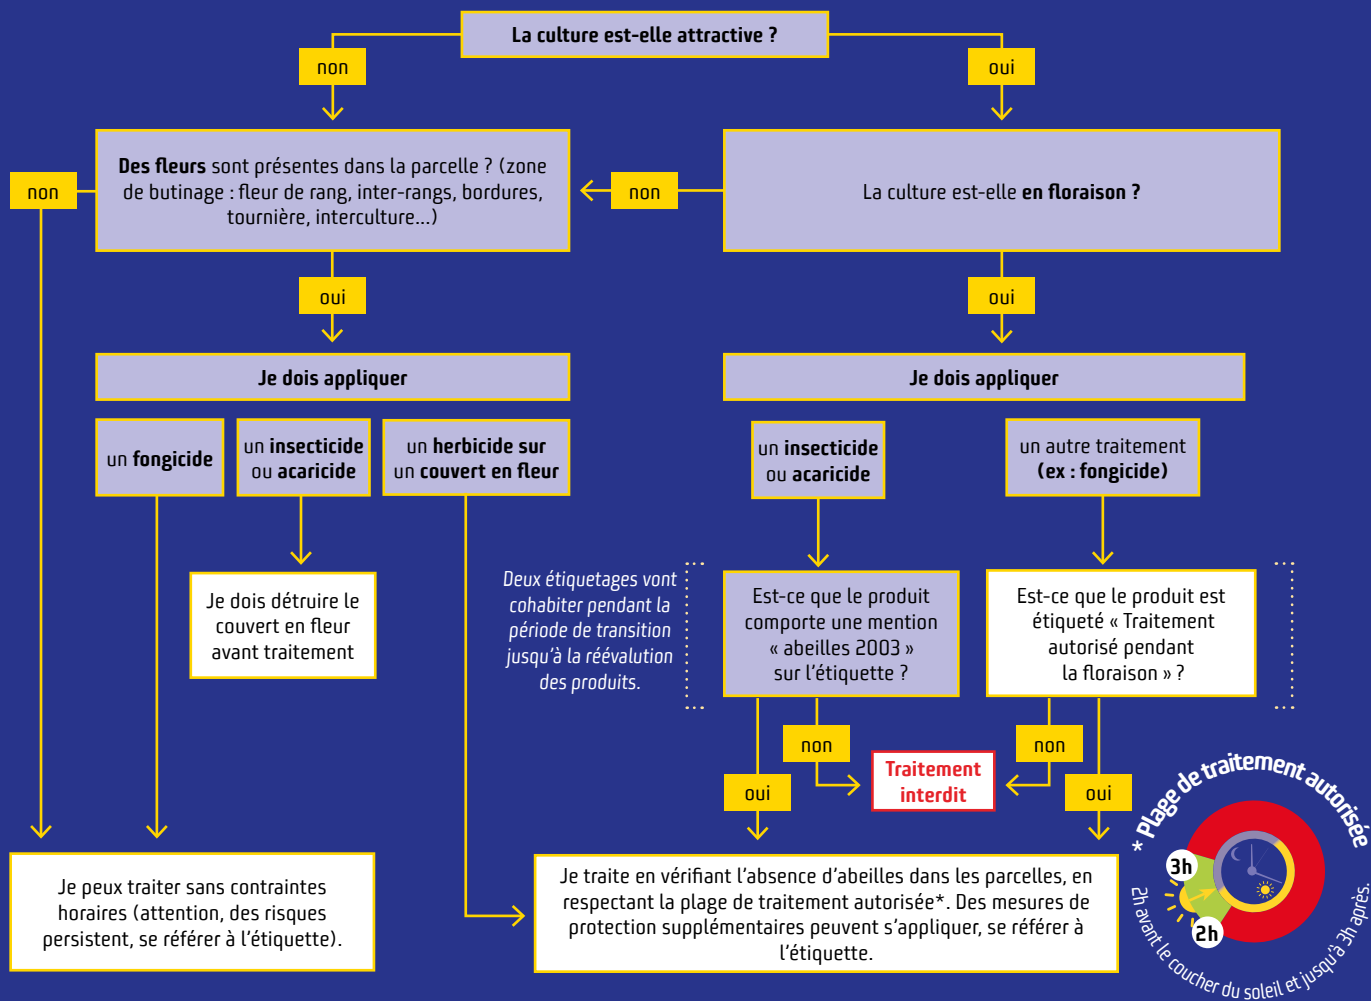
La culture est-elle attractive ?

non

oui

non

Des fleurs sont présentes dans la parcelle ? (zone de butinage : fleur de rang, inter-rangs, bordures, tournière, interculture...)

non

La culture est-elle en floraison ?

oui

oui

Je dois appliquer

Je dois appliquer

un fongicide

un insecticide ou acaricide

un herbicide sur un couvert en fleur

un insecticide ou acaricide

un autre traitement (ex : fongicide)

Je dois détruire le couvert en fleur avant traitement

Deux étiquetages vont cohabiter pendant la période de transition jusqu'à la réévaluation des produits.

Est-ce que le produit comporte une mention « abeilles 2003 » sur l'étiquette ?

Est-ce que le produit est étiqueté « Traitement autorisé pendant la floraison » ?

non

non

oui

Traitement interdit

oui

Je peux traiter sans contraintes horaires (attention, des risques persistent, se référer à l'étiquette).

Je traite en vérifiant l'absence d'abeilles dans les parcelles, en respectant la plage de traitement autorisée*. Des mesures de protection supplémentaires peuvent s'appliquer, se référer à l'étiquette.

* Plage de traitement autorisée

3h

2h

2h avant le coucher du soleil et jusqu'à 3h après.